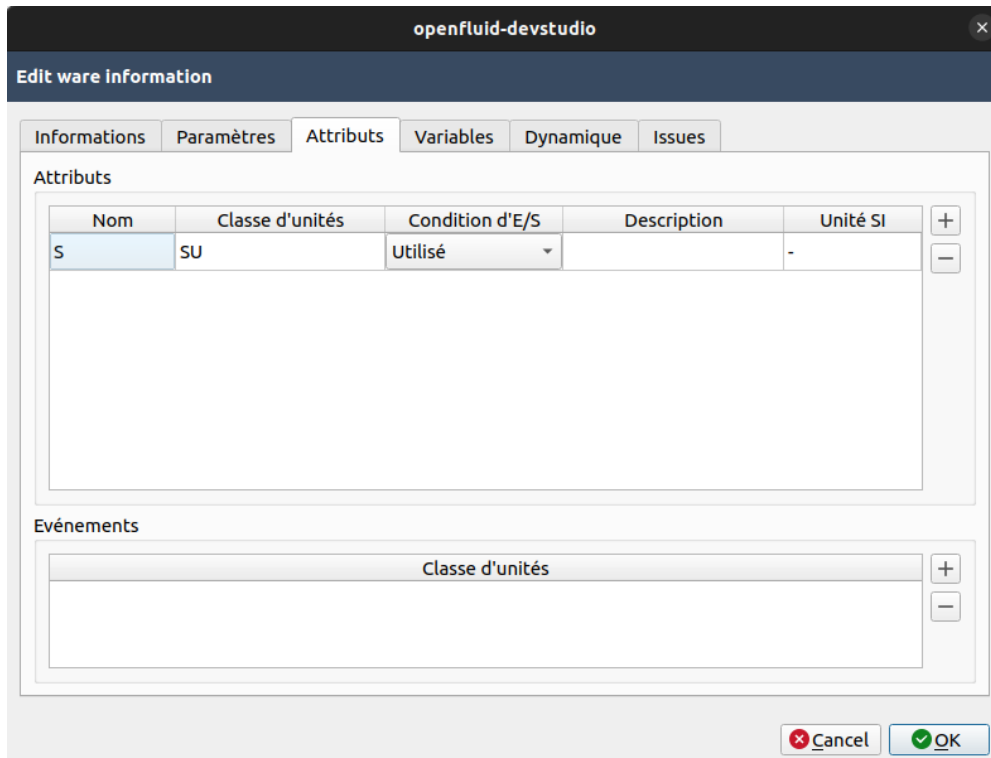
openfluid-devstudio

Edit ware information

Informations | Paramètres | Attributs | Variables | Dynamique | Issues

Attributs

| Nom | Classe d'unités | Condition d'E/S | Description | Unité SI |
|---|---|---|---|---|
| S | SU | Utilisé | | - |

+
−

Evénements

| Classe d'unités |
|---|
| |

+
−

Cancel
OK